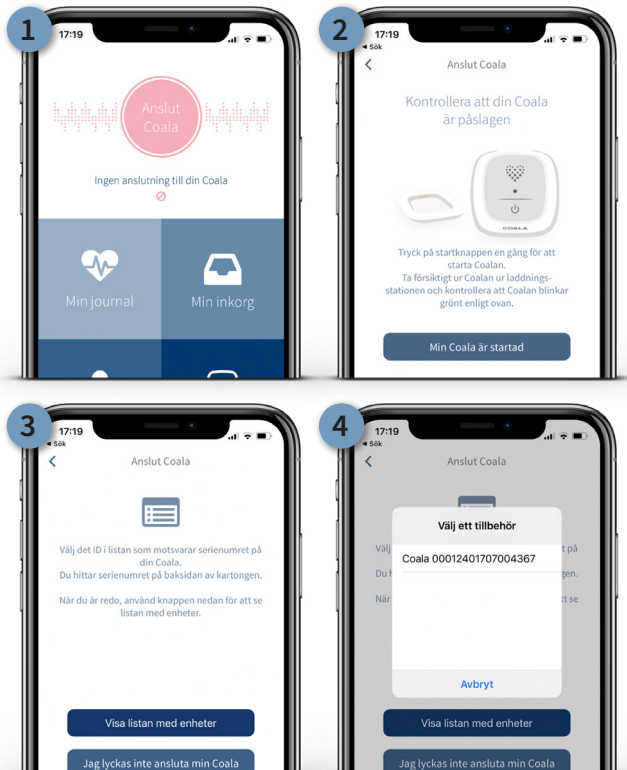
1

17:19

Anslut Coala

Ingen anslutning till din Coala

Min journal

Min inkorg

2

17:19

◂ Sök

Anslut Coala

Kontrollera att din Coala är påslagen

COALA

Tryck på startknappen en gång för att starta Coalan. Ta försiktigt ur Coalan ur laddningsstationen och kontrollera att Coalan blinkar grönt enligt ovan.

Min Coala är startad

3

17:19

◂ Sök

Anslut Coala

Välj det ID i listan som motsvarar serienumret på din Coala. Du hittar serienumret på baksidan av kartongen.

När du är redo, använd knappen nedan för att se listan med enheter.

Visa listan med enheter

Jag lyckas inte ansluta min Coala

4

17:19

◂ Sök

Anslut Coala

Välj ett tillbehör

Coala 00012401707004367

Avbryt

Välj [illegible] på

Du h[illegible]agen.

När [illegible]tt se

Visa listan med enheter

Jag lyckas inte ansluta min Coala